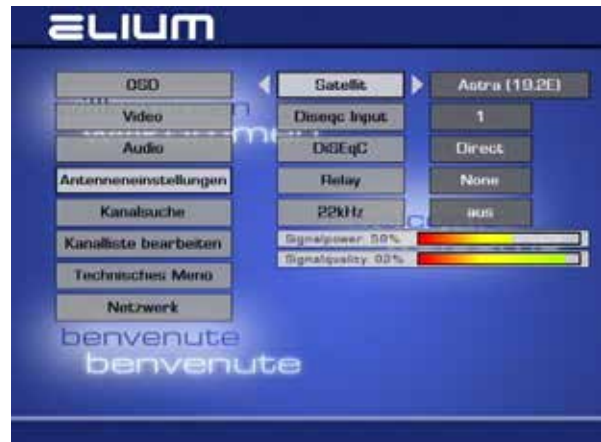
ELIUM

OSD
Video
Audio
Antenneneinstellungen
Kanalsuche
Kanalliste bearbeiten
Technisches Menü
Netzwerk

Satellit
Diseqc Input
DiSEqC
Relay
22kHz

Astra (19.2E)
1
Direct
None
aus

Signalpower: 58%
Signalquality: 93%

benvenute
benvenute